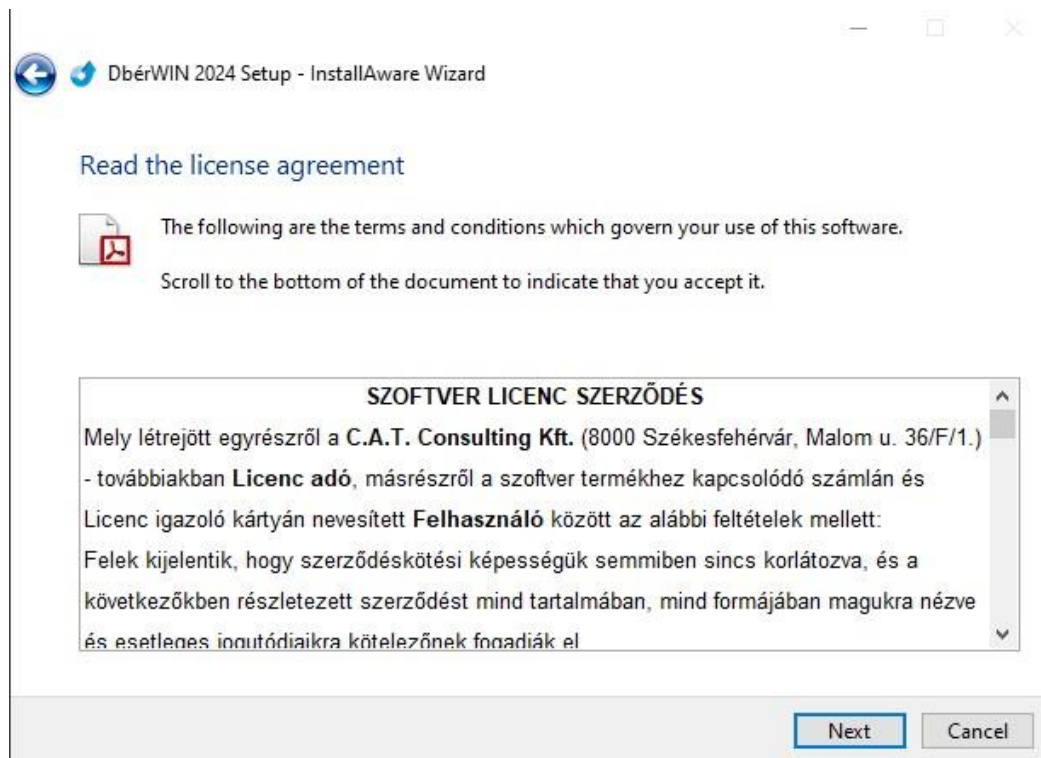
DbérWIN 2024 Setup - InstallAware Wizard

Read the license agreement

The following are the terms and conditions which govern your use of this software.

Scroll to the bottom of the document to indicate that you accept it.

SZOFTVER LICENC SZERZŐDÉS

Mely létrejött egyrészről a C.A.T. Consulting Kft. (8000 Székesfehérvár, Malom u. 36/F/1.) - továbbiakban Licenc adó, másrészről a szoftver termékhez kapcsolódó számlán és Licenc igazoló kártyán nevesített Felhasználó között az alábbi feltételek mellett:
Felek kijelentik, hogy szerződéskötési képességük semmiben sincs korlátozva, és a következőkben részletezett szerződést mind tartalmában, mind formájában magukra nézve és esetleges jogutódjaikra kötelezőnek fogadják el

Next

Cancel